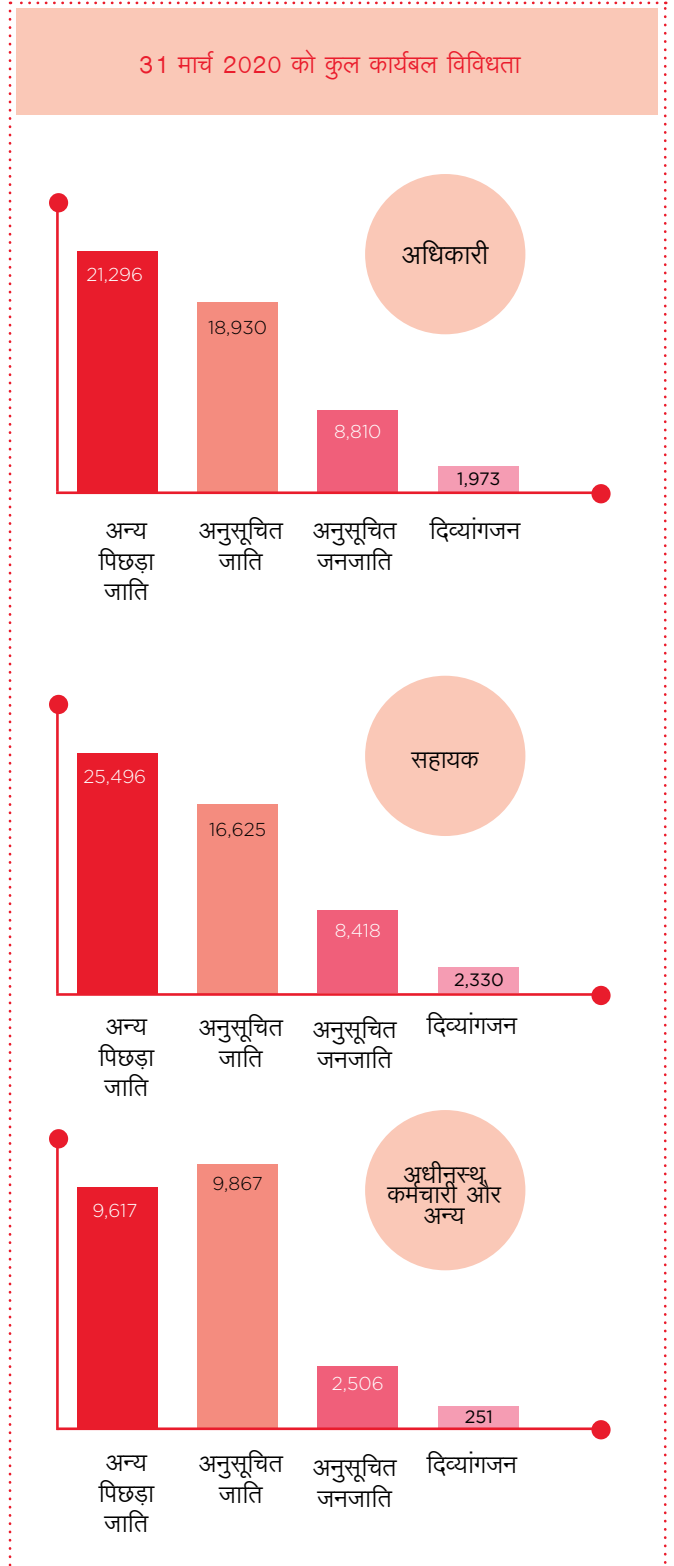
31 मार्च 2020 को कुल कार्यबल विविधता

अधिकारी

21,296
18,930
8,810
1,973

अन्य पिछड़ा जाति
अनुसूचित जाति
अनुसूचित जनजाति
दिव्यांगजन

सहायक

25,496
16,625
8,418
2,330

अन्य पिछड़ा जाति
अनुसूचित जाति
अनुसूचित जनजाति
दिव्यांगजन

अधीनस्थ कर्मचारी और अन्य

9,617
9,867
2,506
251

अन्य पिछड़ा जाति
अनुसूचित जाति
अनुसूचित जनजाति
दिव्यांगजन